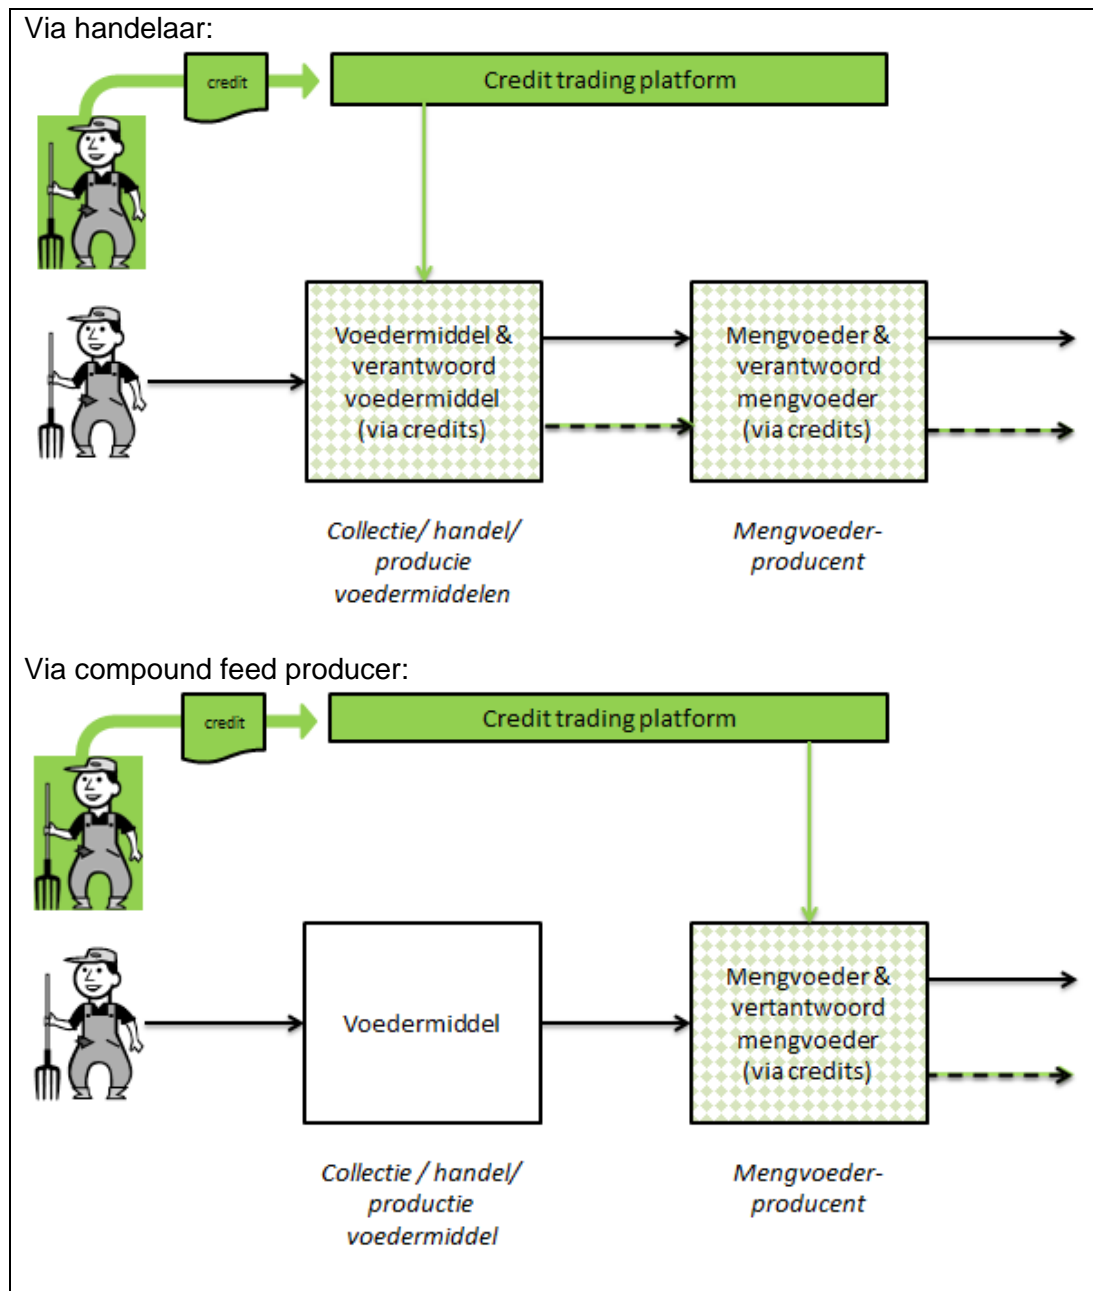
Via handelaar:

credit

Credit trading platform

Voedermiddel & verantwoord voedermiddel (via credits)

Mengvoeder & verantwoord mengvoeder (via credits)

Collectie/ handel/ producie voedermiddelen

Mengvoeder-producent

Via compound feed producer:

credit

Credit trading platform

Voedermiddel

Mengvoeder & vertantwoord mengvoeder (via credits)

Collectie / handel/ productie voedermiddel

Mengvoeder-producent